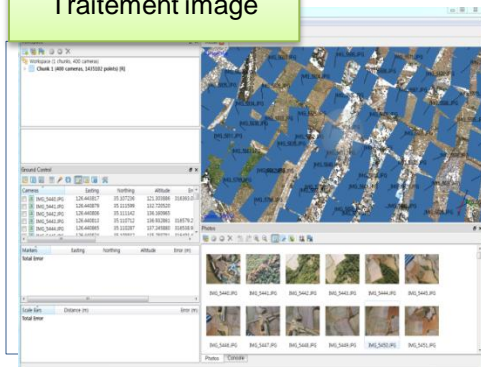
Traitement image

Workspace (1 chunks, 400 cameras)
Chunk 1 (400 cameras, 1415102 points) [R]

Ground Control

| Cameras | Easting | Northing | Altitude | Err |
|---|---|---|---|---|
| IMG_5440.JPG | 126.440817 | 35.107230 | 121.181884 | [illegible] |
| IMG_5441.JPG | 126.440879 | 35.111509 | 132.720520 | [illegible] |
| IMG_5442.JPG | 126.440808 | 35.111142 | 136.185985 | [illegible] |
| IMG_5443.JPG | 126.440810 | 35.110712 | 138.902860 | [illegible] |
| IMG_5444.JPG | 126.440885 | 35.110287 | 137.245885 | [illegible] |

| Markers | Easting | Northing | Altitude | Error (m) |
|---|---|---|---|---|
| Total Error | | | | |

| Scale Bars | Distance (m) | Error (m) |
|---|---|---|
| Total Error | | |

Photos

IMG_5440.JPG IMG_5441.JPG IMG_5442.JPG IMG_5443.JPG IMG_5444.JPG IMG_5445.JPG
IMG_5446.JPG IMG_5447.JPG IMG_5448.JPG IMG_5449.JPG IMG_5450.JPG IMG_5451.JPG

Photos Console